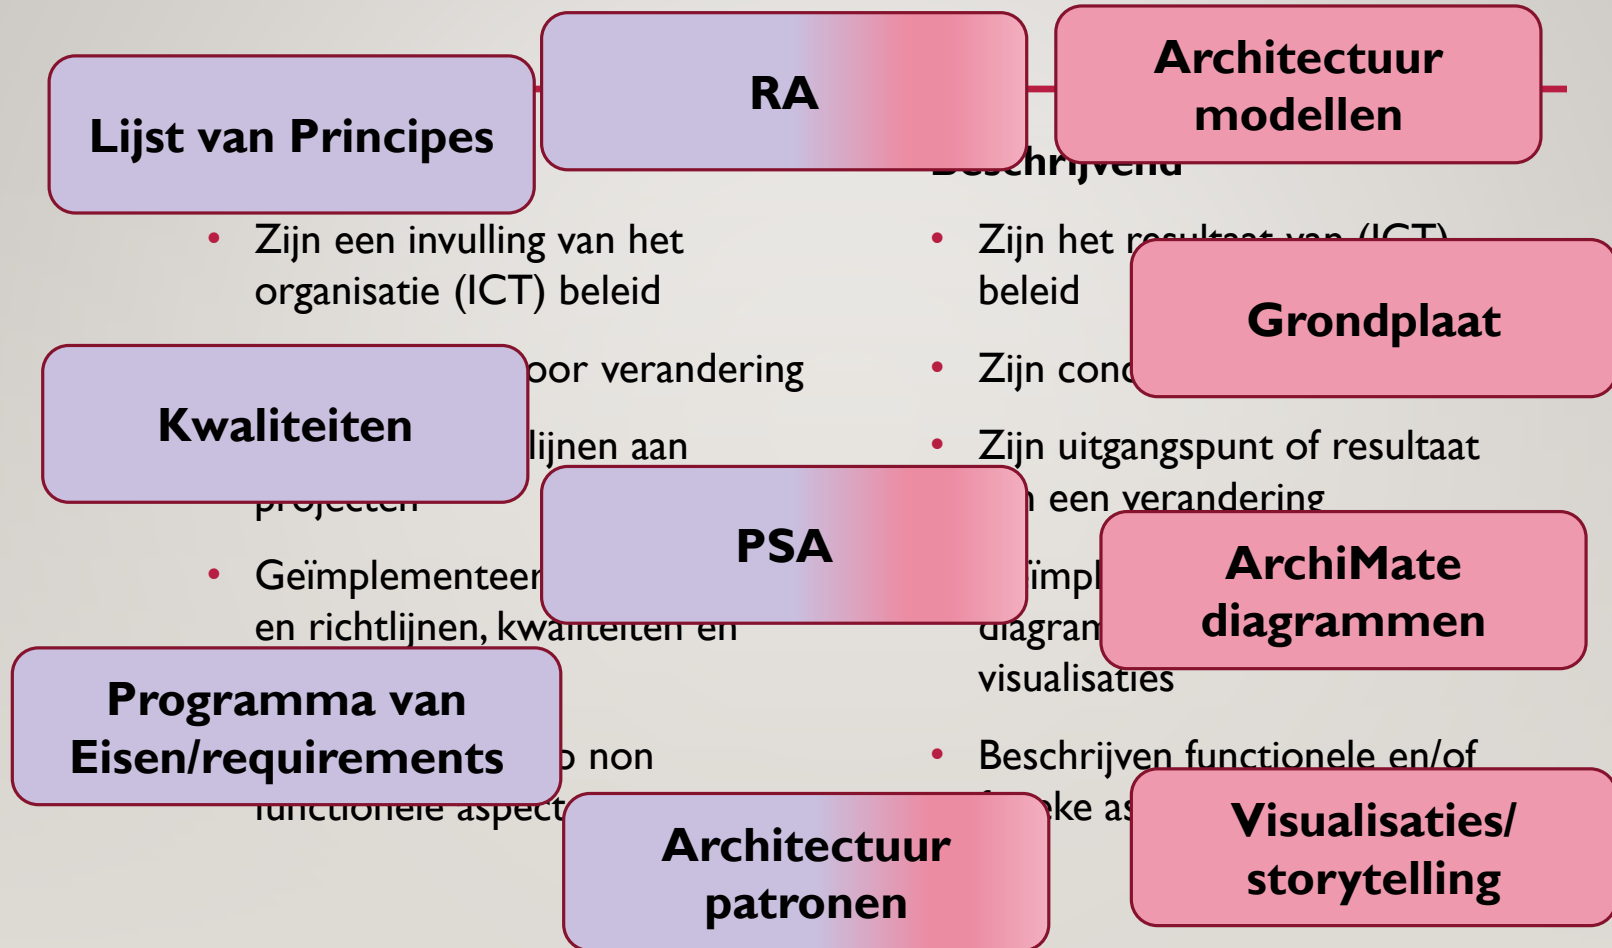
Lijst van Principes

RA

Architectuur modellen

• Zijn een invulling van het organisatie (ICT) beleid

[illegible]oor verandering

Kwaliteiten

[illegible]lijnen aan projecten

• Geïmplementeer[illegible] en richtlijnen, kwaliteiten en

PSA

Programma van Eisen/requirements

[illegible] non functionele aspect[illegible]

Architectuur patronen

Beschrijvend

• Zijn het r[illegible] beleid

Grondplaat

• Zijn conc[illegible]

• Zijn uitgangspunt of resultaat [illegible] een verandering

• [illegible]ïmpl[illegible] diagram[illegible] visualisaties

ArchiMate diagrammen

• Beschrijven functionele en/of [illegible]ke as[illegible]

Visualisaties/ storytelling